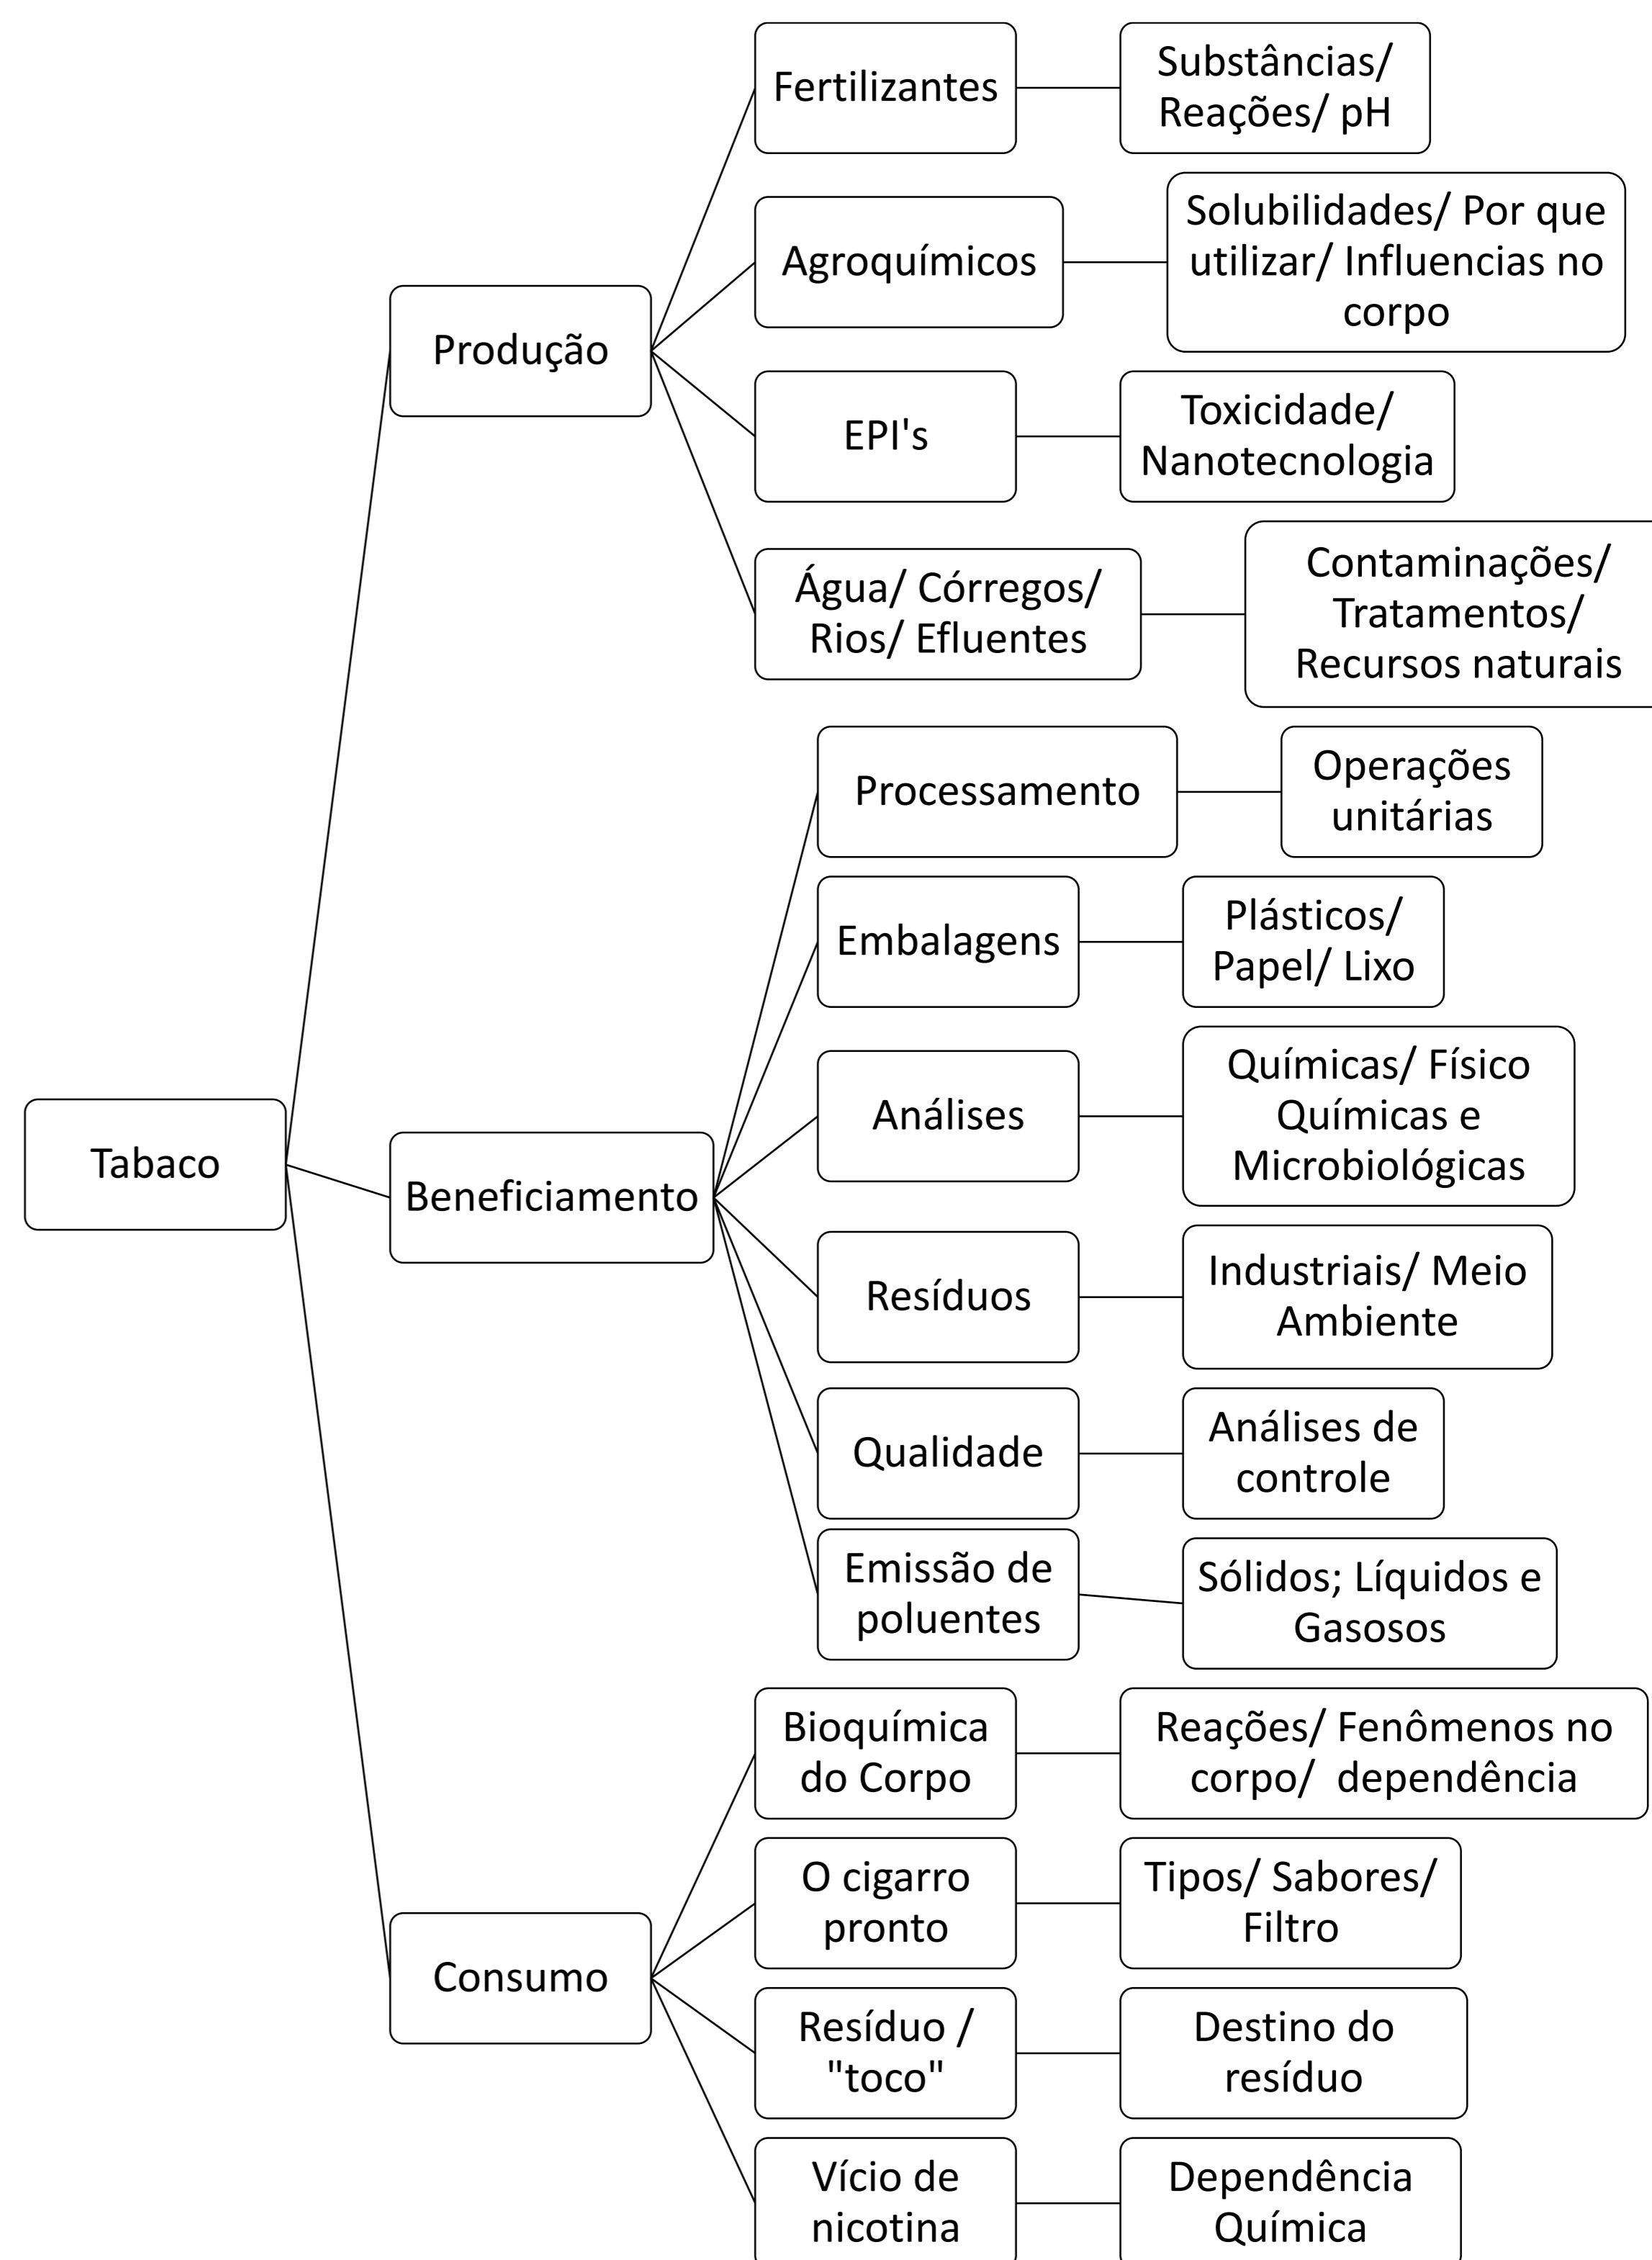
Tabaco

Produção

Fertilizantes
Substâncias/ Reações/ pH

Agroquímicos
Solubilidades/ Por que utilizar/ Influencias no corpo

EPI's
Toxicidade/ Nanotecnologia

Água/ Córregos/ Rios/ Efluentes
Contaminações/ Tratamentos/ Recursos naturais

Beneficiamento

Processamento
Operações unitárias

Embalagens
Plásticos/ Papel/ Lixo

Análises
Químicas/ Físico Químicas e Microbiológicas

Resíduos
Industriais/ Meio Ambiente

Qualidade
Análises de controle

Emissão de poluentes
Sólidos; Líquidos e Gasosos

Consumo

Bioquímica do Corpo
Reações/ Fenômenos no corpo/ dependência

O cigarro pronto
Tipos/ Sabores/ Filtro

Resíduo / "toco"
Destino do resíduo

Vício de nicotina
Dependência Química